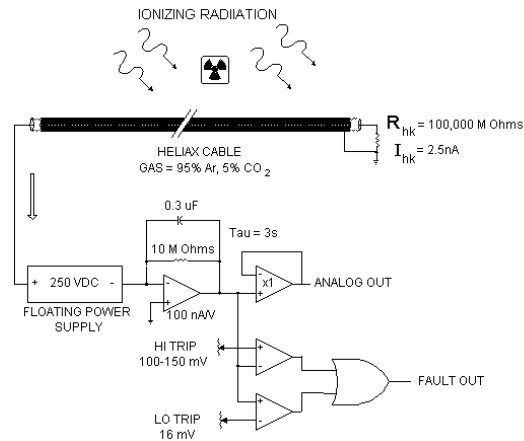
IONIZING RADIIATION

HELIAX CABLE
GAS = 95% Ar, 5% $CO_2$

$R_{hk}$ = 100,000 M Ohms
$I_{hk}$ = 2.5nA

0.3 uF

10 M Ohms

Tau = 3s

+ 250 VDC -

FLOATING POWER SUPPLY

100 nA/V

x1

ANALOG OUT

HI TRIP
100-150 mV

FAULT OUT

LO TRIP
16 mV